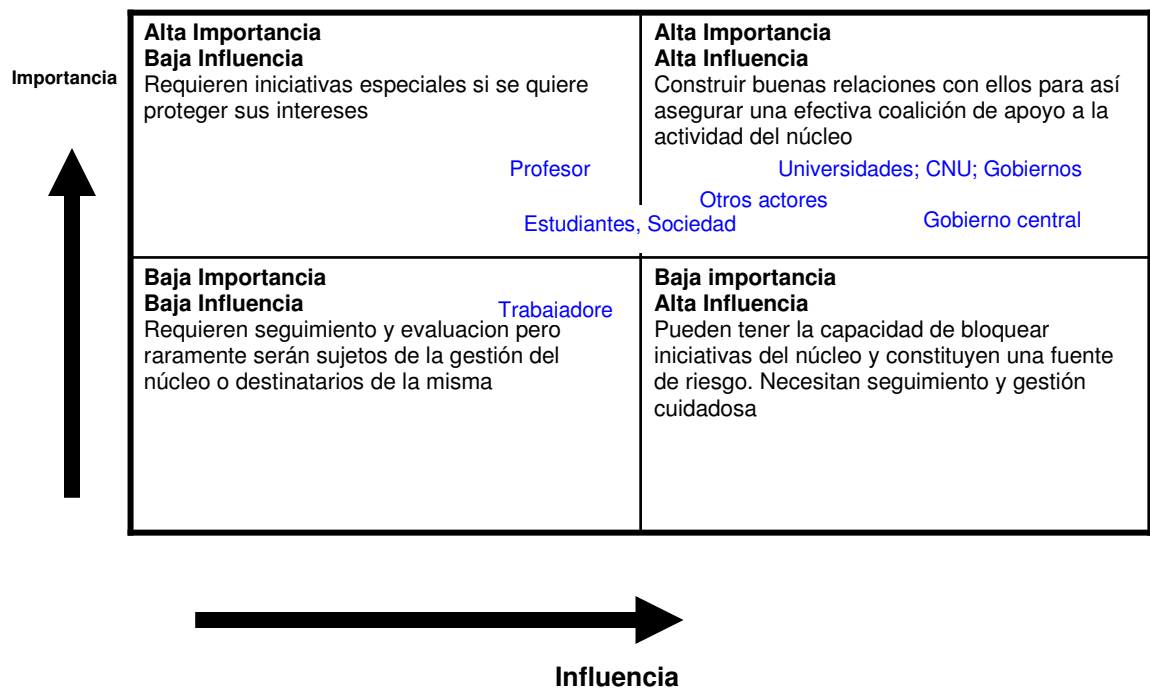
Importancia

**Alta Importancia**
**Baja Influencia**
Requieren iniciativas especiales si se quiere proteger sus intereses

Profesor

**Alta Importancia**
**Alta Influencia**
Construir buenas relaciones con ellos para así asegurar una efectiva coalición de apoyo a la actividad del núcleo

Universidades; CNU; Gobiernos

Otros actores

Estudiantes, Sociedad

Gobierno central

**Baja Importancia**
**Baja Influencia**
Requieren seguimiento y evaluacion pero raramente serán sujetos de la gestión del núcleo o destinatarios de la misma

Trabajadore

**Baja importancia**
**Alta Influencia**
Pueden tener la capacidad de bloquear iniciativas del núcleo y constituyen una fuente de riesgo. Necesitan seguimiento y gestión cuidadosa

**Influencia**